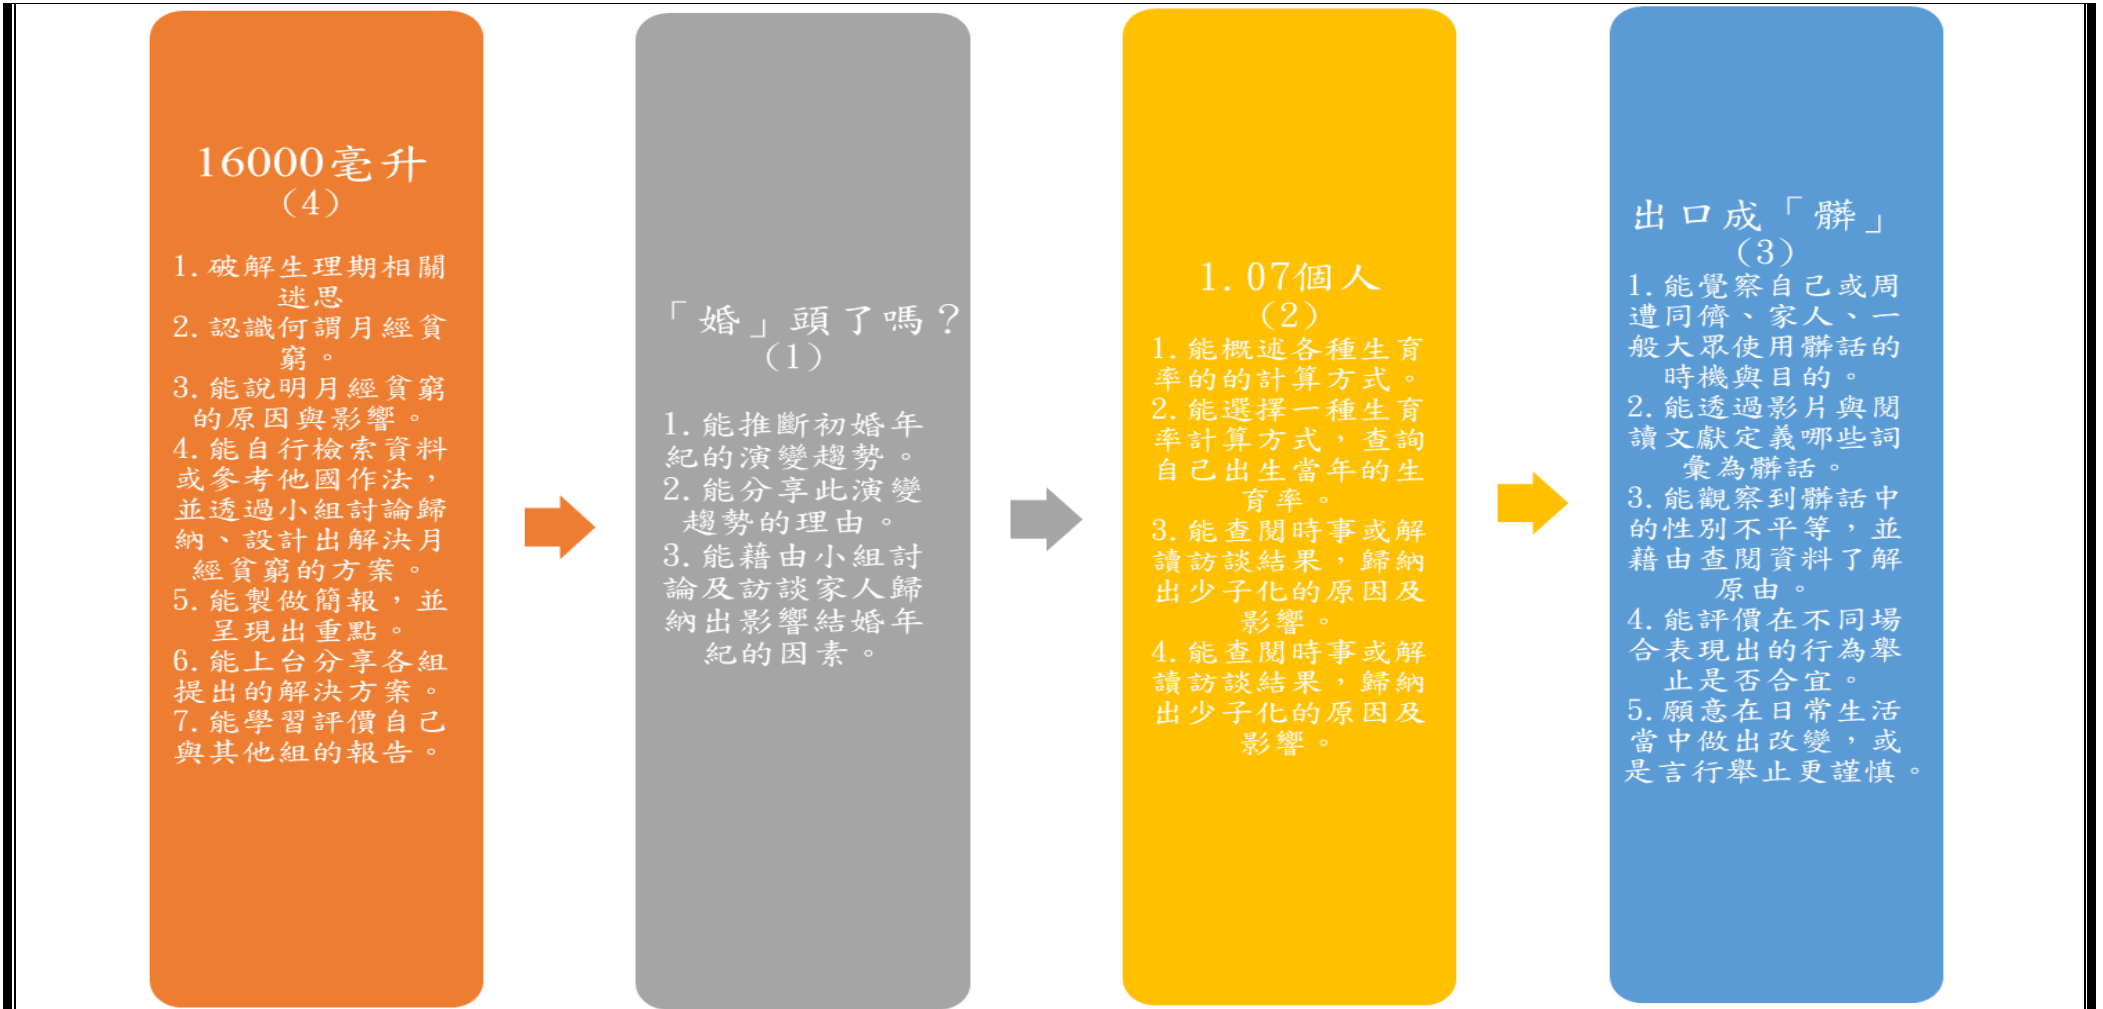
16000毫升
（4）

1. 破解生理期相關迷思
2. 認識何謂月經貧窮。
3. 能說明月經貧窮的原因與影響。
4. 能自行檢索資料或參考他國作法，並透過小組討論歸納、設計出解決月經貧窮的方案。
5. 能製做簡報，並呈現出重點。
6. 能上台分享各組提出的解決方案。
7. 能學習評價自己與其他組的報告。

「婚」頭了嗎？
（1）

1. 能推斷初婚年紀的演變趨勢。
2. 能分享此演變趨勢的理由。
3. 能藉由小組討論及訪談家人歸納出影響結婚年紀的因素。

1.07個人
（2）

1. 能概述各種生育率的的計算方式。
2. 能選擇一種生育率計算方式，查詢自己出生當年的生育率。
3. 能查閱時事或解讀訪談結果，歸納出少子化的原因及影響。
4. 能查閱時事或解讀訪談結果，歸納出少子化的原因及影響。

出口成「髒」
（3）

1. 能覺察自己或周遭同儕、家人、一般大眾使用髒話的時機與目的。
2. 能透過影片與閱讀文獻定義哪些詞彙為髒話。
3. 能觀察到髒話中的性別不平等，並藉由查閱資料了解原由。
4. 能評價在不同場合表現出的行為舉止是否合宜。
5. 願意在日常生活當中做出改變，或是言行舉止更謹慎。